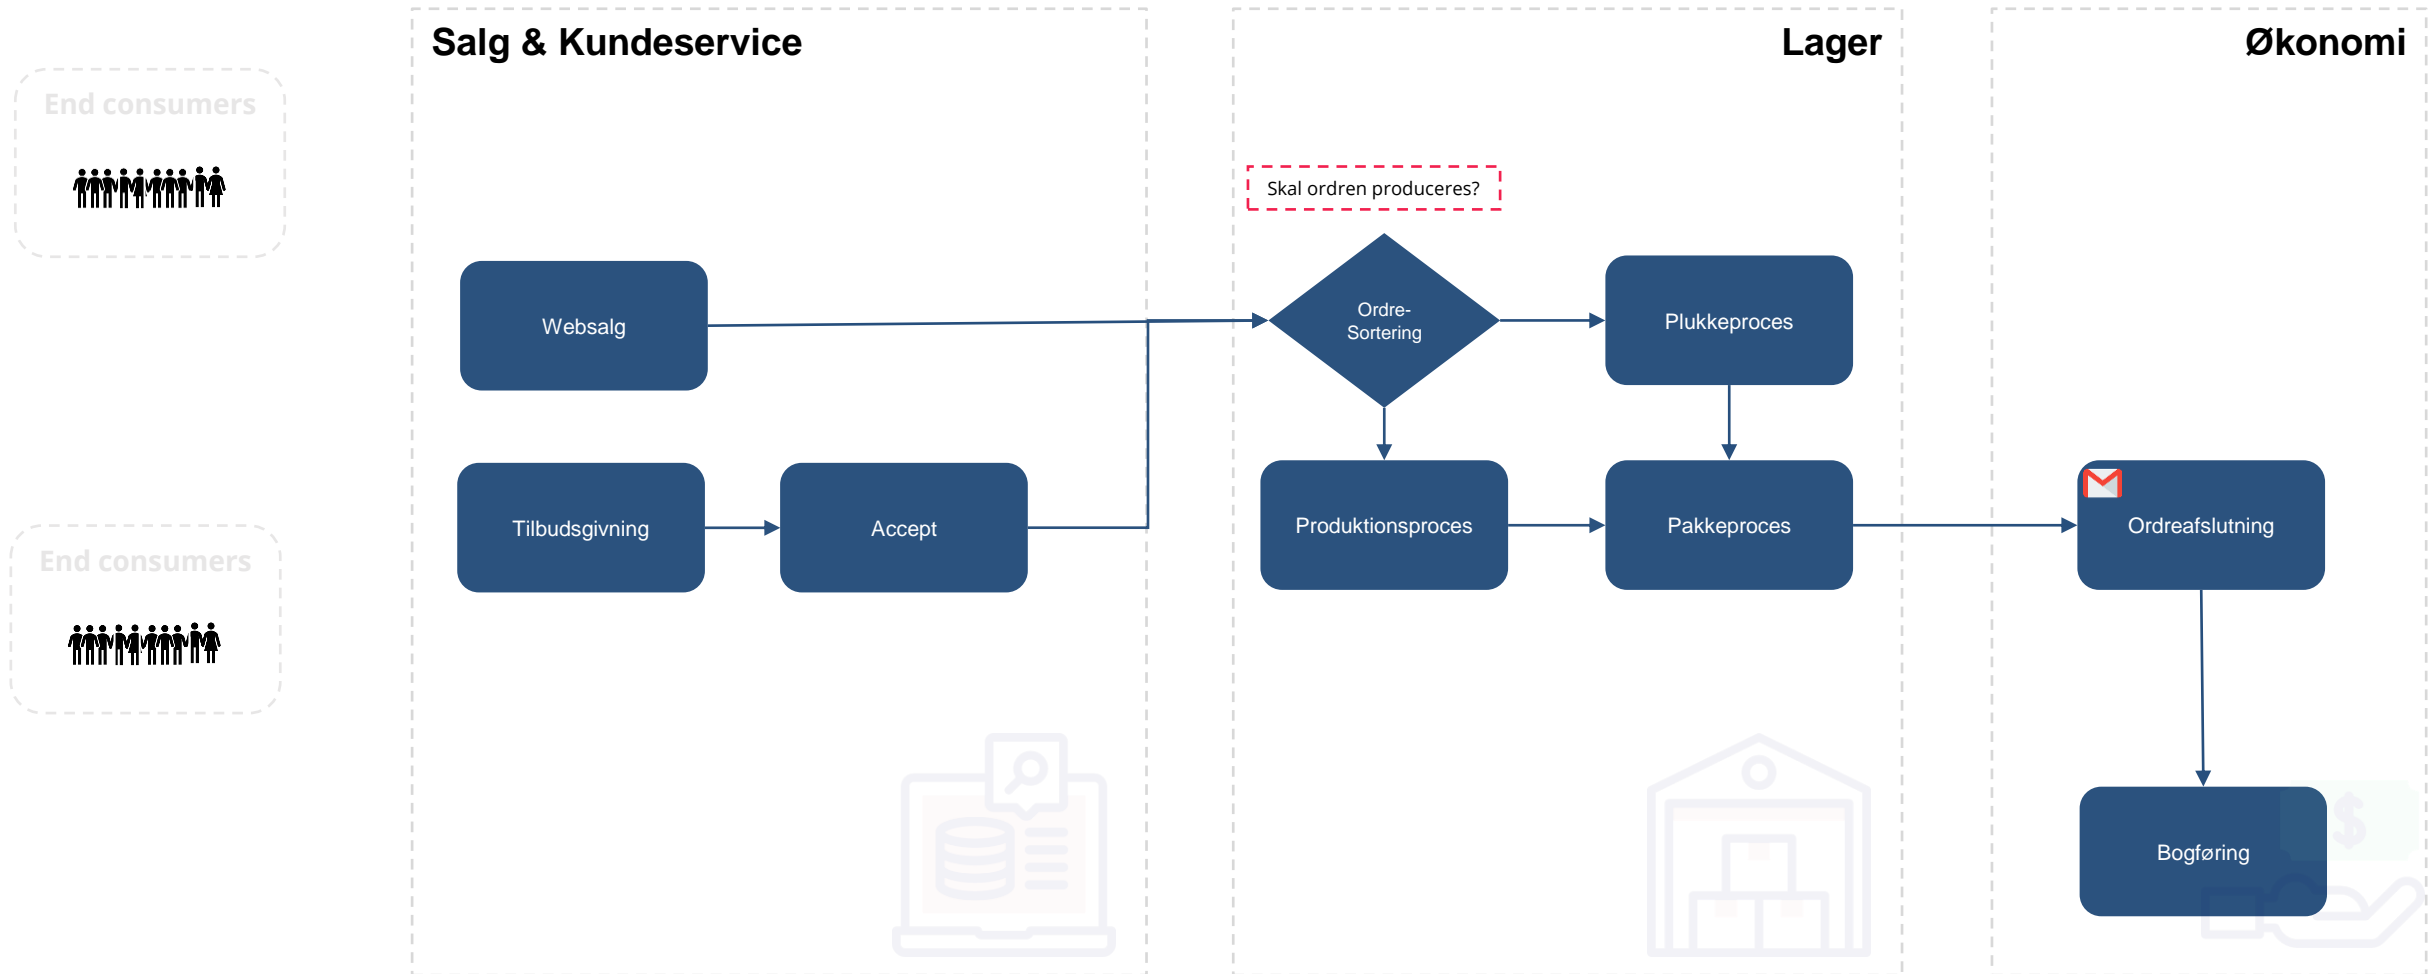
End consumers

End consumers

Salg & Kundeservice

Websalg

Tilbudsgivning

Accept

Lager

Skal ordren produceres?

Ordre-
Sortering

Plukkeproces

Produktionsproces

Pakkeproces

Økonomi

Ordreafslutning

Bogføring